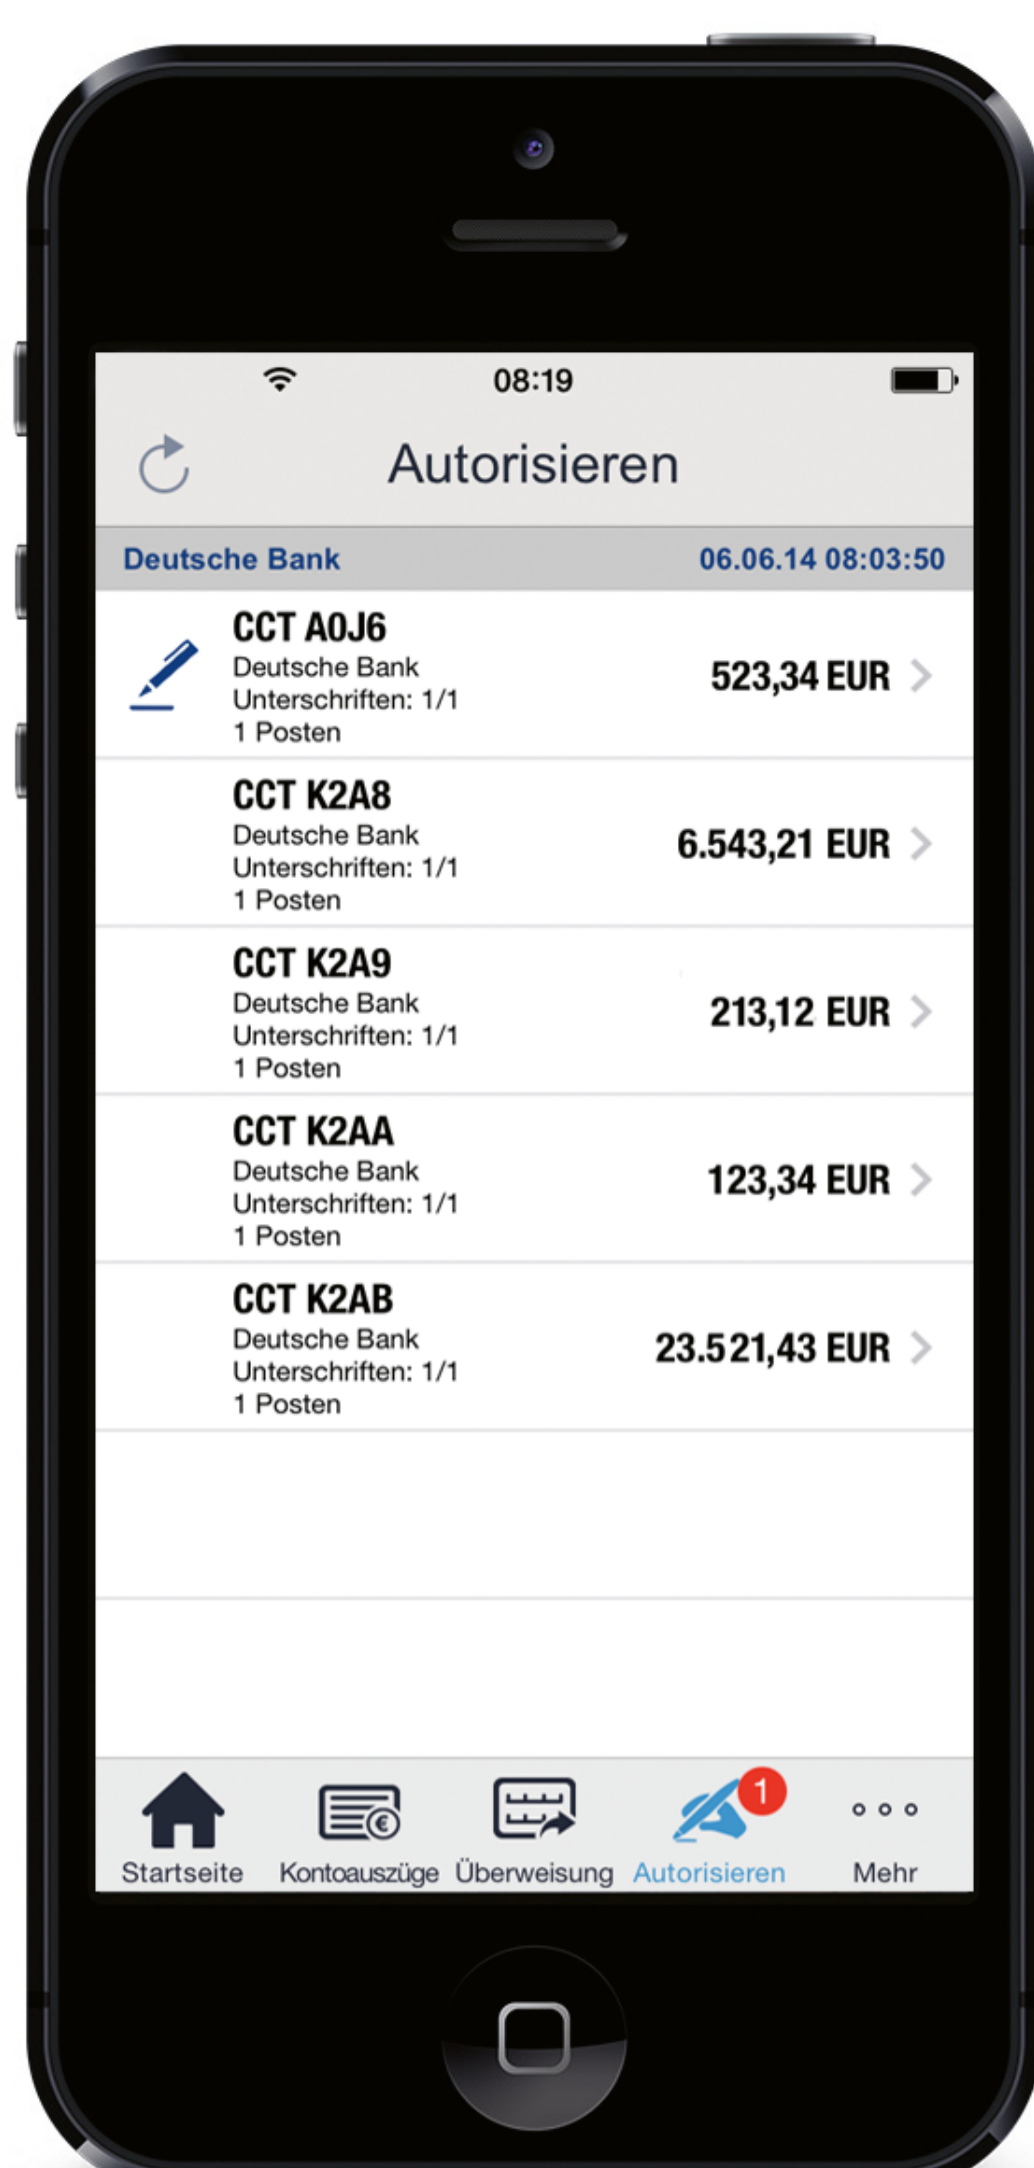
08:19

Autorisieren

Deutsche Bank 06.06.14 08:03:50

CCT A0J6
Deutsche Bank
Unterschriften: 1/1
1 Posten
523,34 EUR

CCT K2A8
Deutsche Bank
Unterschriften: 1/1
1 Posten
6.543,21 EUR

CCT K2A9
Deutsche Bank
Unterschriften: 1/1
1 Posten
213,12 EUR

CCT K2AA
Deutsche Bank
Unterschriften: 1/1
1 Posten
123,34 EUR

CCT K2AB
Deutsche Bank
Unterschriften: 1/1
1 Posten
23.521,43 EUR

Startseite Kontoauszüge Überweisung 1 Autorisieren Mehr